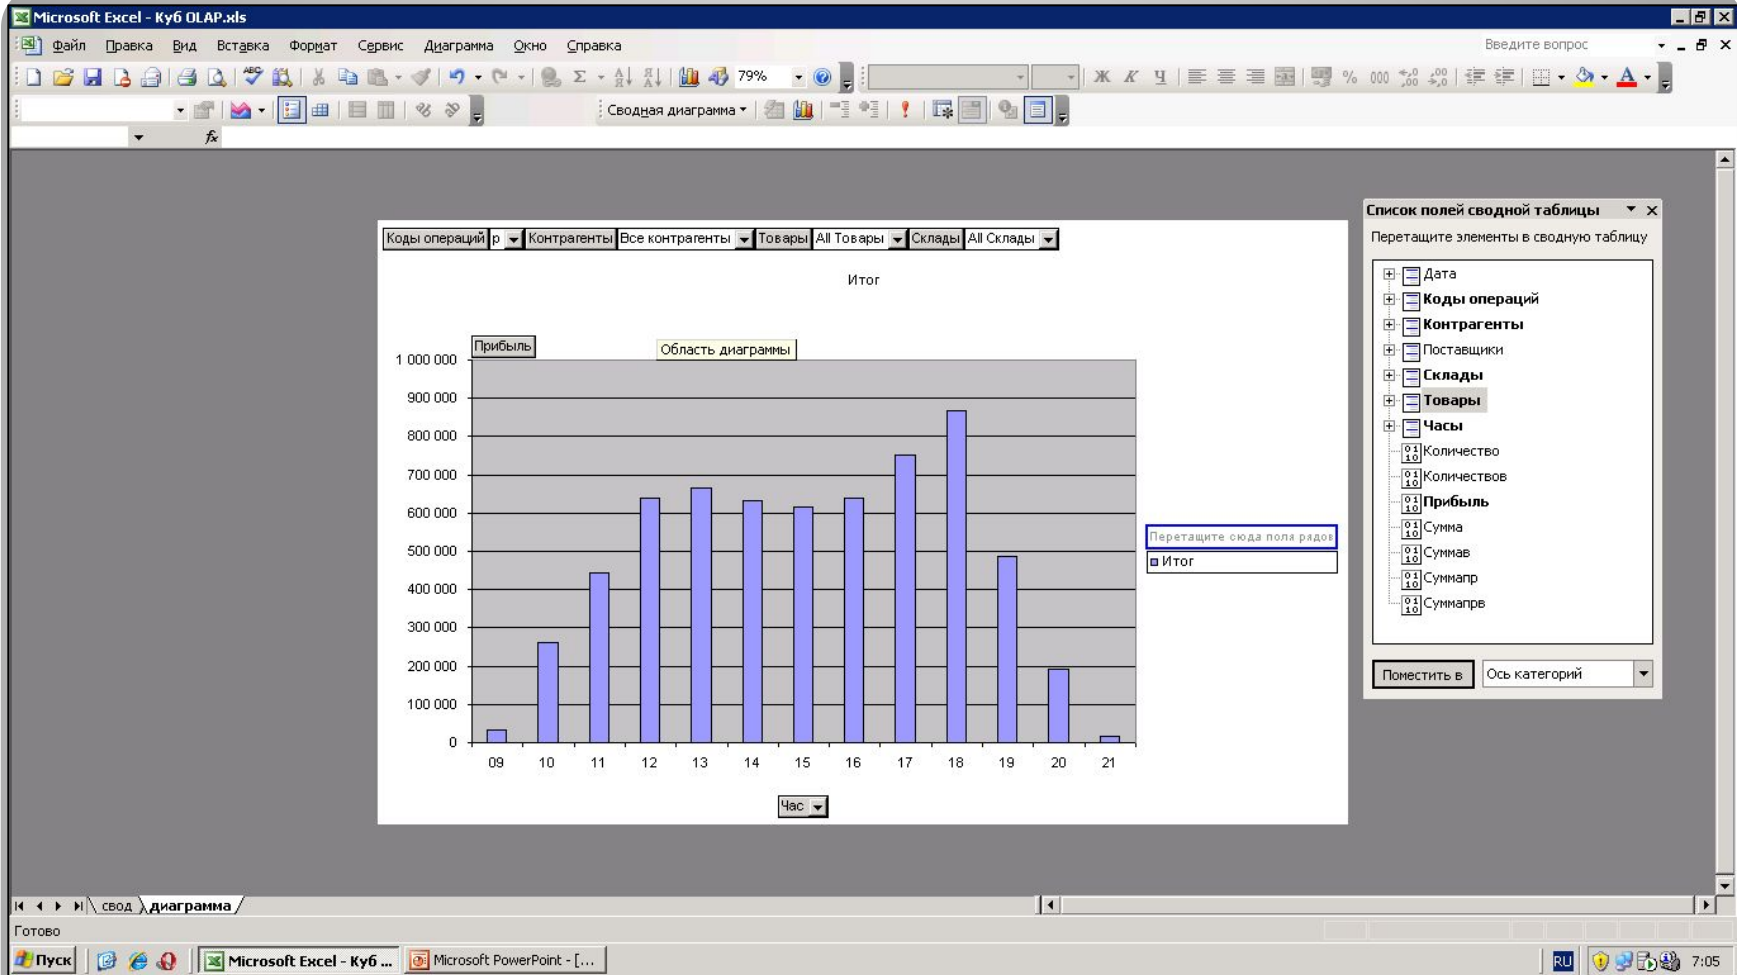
Microsoft Excel - Куб OLAP.xls

Файл Правка Вид Вставка Формат Сервис Диаграмма Окно Справка

Введите вопрос

79%

Ж К Ч

% 000

Сводная диаграмма

fx

Коды операций р Контрагенты Все контрагенты Товары All Товары Склады All Склады

Итог

Прибыль

Область диаграммы

1 000 000
900 000
800 000
700 000
600 000
500 000
400 000
300 000
200 000
100 000
0

09 10 11 12 13 14 15 16 17 18 19 20 21

Час

Перетащите сюда поля рядов

Итог

Список полей сводной таблицы

Перетащите элементы в сводную таблицу

Дата
Коды операций
Контрагенты
Поставщики
Склады
Товары
Часы
Количество
Количеств
Прибыль
Сумма
Суммав
Суммапр
Суммапрв

Поместить в Ось категорий

свод диаграмма

Готово

Пуск Microsoft Excel - Куб ... Microsoft PowerPoint - [...

RU 7:05